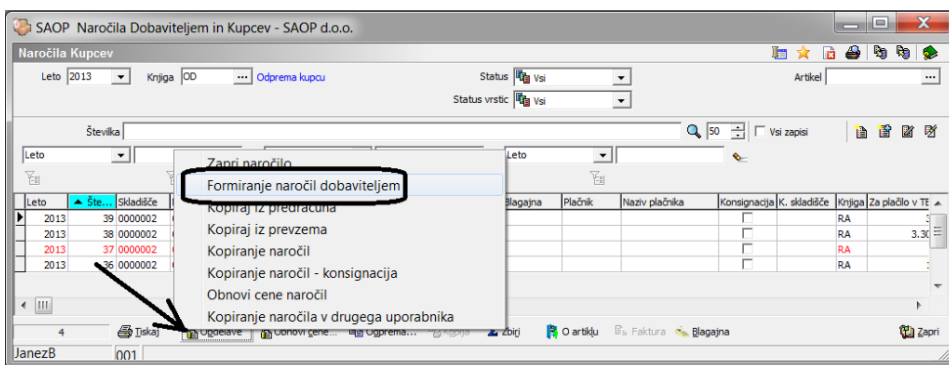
SAOP Naročila Dobaviteljem in Kupcev - SAOP d.o.o.

Naročila Kupcev

Leto 2013 Knjiga OD ... Odprema kupcu

Status Vsi

Status vrstic Vsi

Artikel ...

Številka 50 Vsi zapisi

Leto

Leto

Zapri naročilo
Formiranje naročil dobaviteljem
Kopiraj iz predračuna
Kopiraj iz prevzema
Kopiranje naročil
Kopiranje naročil - konsignacija
Obnovi cene naročil
Kopiranje naročila v drugega uporabnika

| Leto | Šte... | Skladišče | Blagajna | Plačnik | Naziv plačnika | Konsignacija | K. skladišče | Knjiga | Za plačilo v TE |
|---|---|---|---|---|---|---|---|---|---|
| 2013 | 39 | 0000002 | | | | | | RA | |
| 2013 | 38 | 0000002 | | | | | | RA | 3.30 |
| 2013 | 37 | 0000002 | | | | | | RA | |
| 2013 | 36 | 0000002 | | | | | | RA | |

4 Tiskaj Obdelave Obnovi cene... Odprema... Kopija Zbirj O artiklu Faktura Blagajna Zapri

JanezB 001